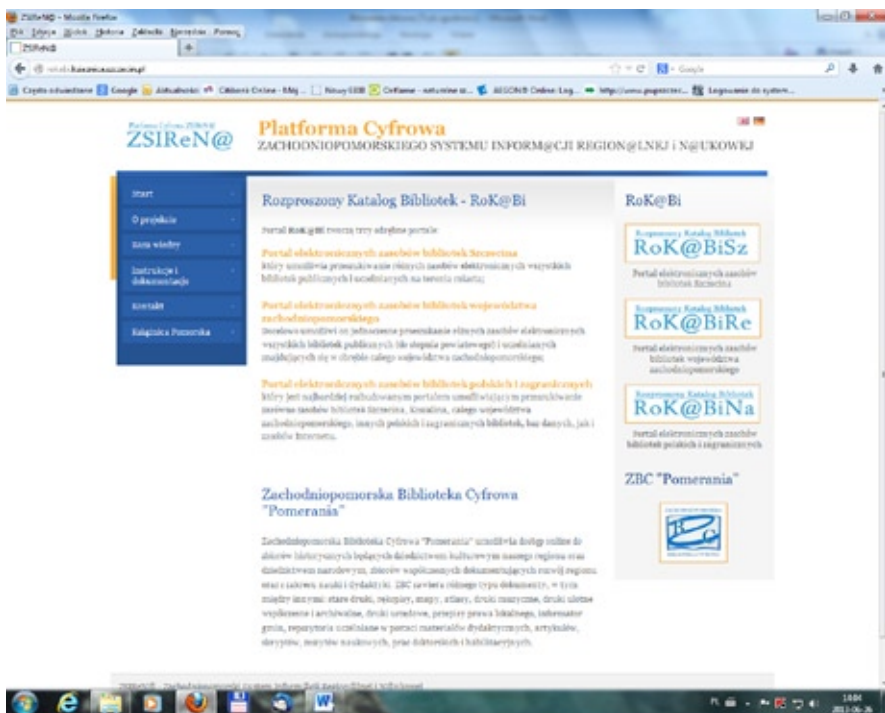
ZSIReN@ - Mozilla Firefox
Plik Edycja Widok Historia Zakładki Narzędzia Pomoc
ZSIReN@

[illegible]

ZSIReN@

Platforma Cyfrowa
ZACHODNIOPOMORSKIEGO SYSTEMU INFORM@CJI REGION@LNEJ i N@UKOWEJ

Start
O projekcie
Baza wiedzy
Instrukcje i dokumentacja
Kontakt
Książnica Pomorska

Rozproszony Katalog Bibliotek - RoK@Bi

Portal RoK@Bi tworzą trzy odrębne portale:

Portal elektronicznych zasobów bibliotek Szczecina
który umożliwia przeszukiwanie różnych zasobów elektronicznych wszystkich bibliotek publicznych i uczelnianych na terenie miasta;

Portal elektronicznych zasobów bibliotek województwa zachodniopomorskiego
Dostęp umożliwi on jednoczesne przeszukanie różnych zasobów elektronicznych wszystkich bibliotek publicznych (do stopnia powiatowego) i uczelnianych znajdujących się w obrębie całego województwa zachodniopomorskiego;

Portal elektronicznych zasobów bibliotek polskich i zagranicznych
który jest nadrzędnym rozbudowanym portalem umożliwiającym przeszukiwanie zasobów zasobów bibliotek Szczecina, Koszalina, całego województwa zachodniopomorskiego, innych polskich i zagranicznych bibliotek, baz danych, jak i zasobów Internetu.

Zachodniopomorska Biblioteka Cyfrowa "Pomerania"

Zachodniopomorska Biblioteka Cyfrowa "Pomerania" umożliwia dostęp online do zbiorów historycznych będących dziedzictwem kulturowym naszego regionu oraz dziedzictwem narodowym, zbiorów współczesnych dokumentujących rozwój regionu oraz z zakresu nauki i dydaktyki. ZBC zawiera różnego typu dokumenty, w tym między innymi: stare druki, rękopisy, mapy, atlasy, druki muzyczne, druki ulotne współczesne i archiwalne, druki urzędowe, przepisy prawa lokalnego, informator gmin, repozytoria uczelniane w postaci materiałów dydaktycznych, artykułów, skryptów, zeszytów naukowych, prac doktorskich i habilitacyjnych.

RoK@Bi

Rozproszony Katalog Bibliotek
RoK@BiSz
Portal elektronicznych zasobów bibliotek Szczecina

Rozproszony Katalog Bibliotek
RoK@BiRe
Portal elektronicznych zasobów bibliotek województwa zachodniopomorskiego

Rozproszony Katalog Bibliotek
RoK@BiNa
Portal elektronicznych zasobów bibliotek polskich i zagranicznych

ZBC "Pomerania"

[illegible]

14:04
2011-06-26